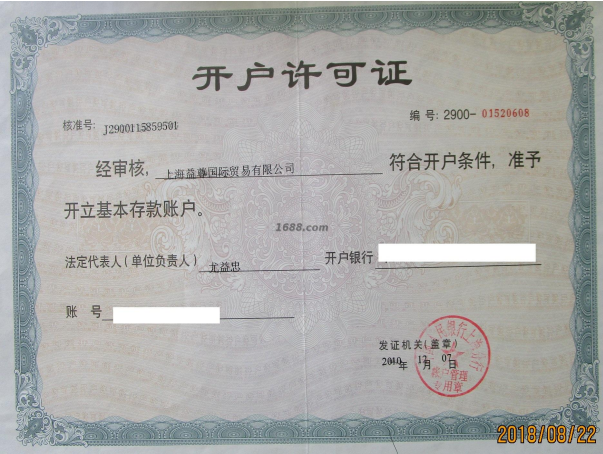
开户许可证

核准号: J2900115859501

编号: 2900- 01520608

经审核, 上海益豪国际贸易有限公司 符合开户条件, 准予开立基本存款账户。

1688.com

法定代表人(单位负责人) 尤益忠 开户银行

账 号

发证机关(盖章)

2010年 12月 07日

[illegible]

2018/08/22